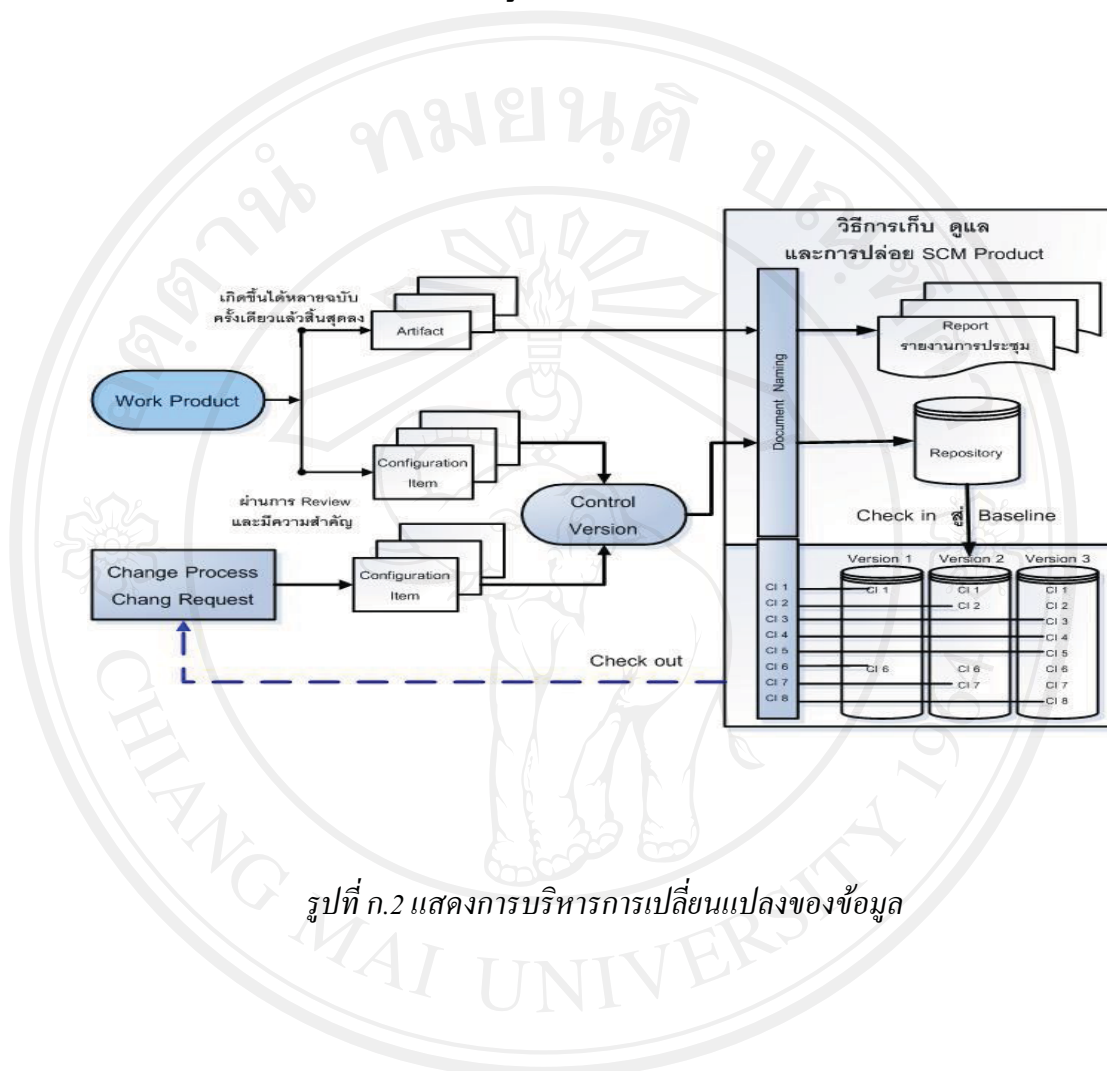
ลิขสิทธิ์มหาวิทยาลัยเชียงใหม่

วิธีการเก็บ ดูแล และการปล่อย SCM Product

เกิดขึ้นได้หลายฉบับ ครั้งเดียวแล้วสิ้นสุดลง

Artifact

Document Naming

Report รายงานการประชุม

Work Product

Repository

Configuration Item

ผ่านการ Review และมีความสำคัญ

Control Version

Check in สู่ Baseline

Change Process Chang Request

Configuration Item

Version 1

Version 2

Version 3

CI 1
CI 2
CI 3
CI 4
CI 5
CI 6
CI 7
CI 8

CI 1
CI 6

CI 1
CI 2
CI 6
CI 7

CI 1
CI 2
CI 3
CI 4
CI 5
CI 6
CI 7
CI 8

Check out

รูปที่ ก.2 แสดงการบริหารการเปลี่ยนแปลงของข้อมูล

CHIANG MAI UNIVERSITY